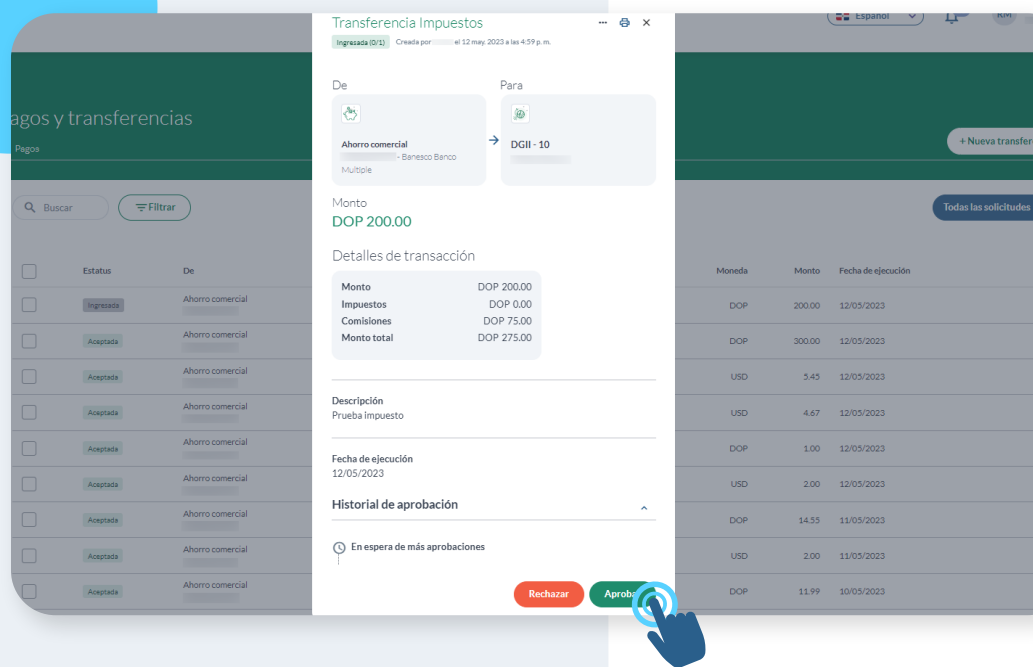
Transferencia Impuestos
Ingresada (0/1) Creada por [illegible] el 12 may. 2023 a las 4:59 p. m.

Español
RM

agos y transferencias
Pagos
+ Nueva transfer
Buscar
Filtrar
Todas las solicitudes

De
Ahorro comercial
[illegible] - Banesco Banco Multiple

Para
DGII - 10

Monto
DOP 200.00

Detalles de transacción

| Monto | DOP 200.00 |
|---|---|
| Impuestos | DOP 0.00 |
| Comisiones | DOP 75.00 |
| Monto total | DOP 275.00 |

Descripción
Prueba impuesto

Fecha de ejecución
12/05/2023

Historial de aprobación

En espera de más aprobaciones

Rechazar
Aproba

| | Estatus | De | Moneda | Monto | Fecha de ejecución |
|---|---|---|---|---|---|
| | Ingresada | Ahorro comercial | DOP | 200.00 | 12/05/2023 |
| | Aceptada | Ahorro comercial | DOP | 300.00 | 12/05/2023 |
| | Aceptada | Ahorro comercial | USD | 5.45 | 12/05/2023 |
| | Aceptada | Ahorro comercial | USD | 4.67 | 12/05/2023 |
| | Aceptada | Ahorro comercial | DOP | 1.00 | 12/05/2023 |
| | Aceptada | Ahorro comercial | USD | 2.00 | 12/05/2023 |
| | Aceptada | Ahorro comercial | DOP | 14.55 | 11/05/2023 |
| | Aceptada | Ahorro comercial | USD | 2.00 | 11/05/2023 |
| | Aceptada | Ahorro comercial | DOP | 11.99 | 10/05/2023 |